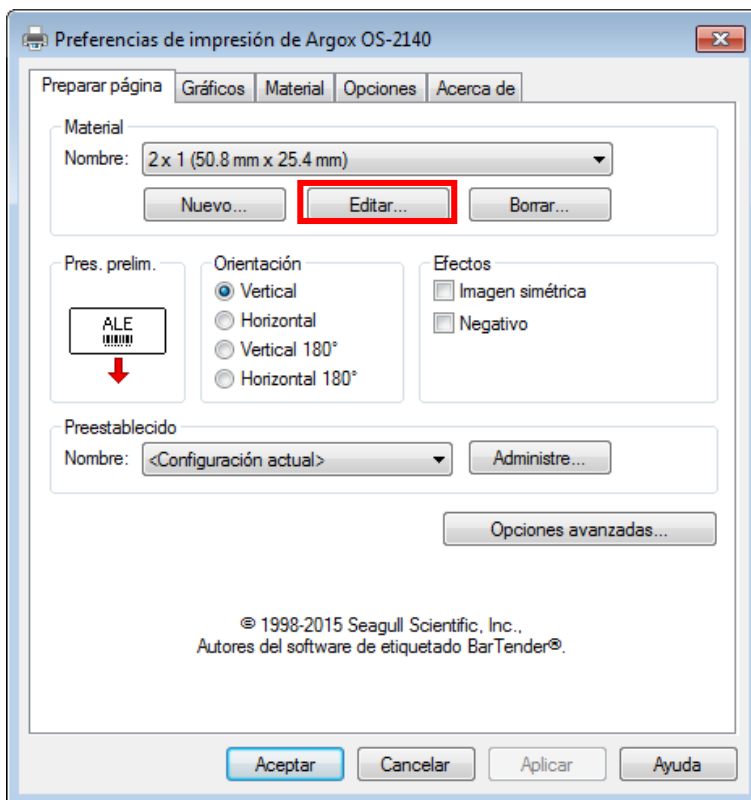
Preferencias de impresión de Argox OS-2140

Preparar página | Gráficos | Material | Opciones | Acerca de

Material
Nombre: 2 x 1 (50.8 mm x 25.4 mm)
Nuevo... Editar... Borrar...

Pres. prelim.
ALE

Orientación
Vertical
Horizontal
Vertical 180°
Horizontal 180°

Efectos
Imagen simétrica
Negativo

Preestablecido
Nombre: <Configuración actual>
Administre...

Opciones avanzadas...

© 1998-2015 Seagull Scientific, Inc.,
Autores del software de etiquetado BarTender®.

Aceptar Cancelar Aplicar Ayuda